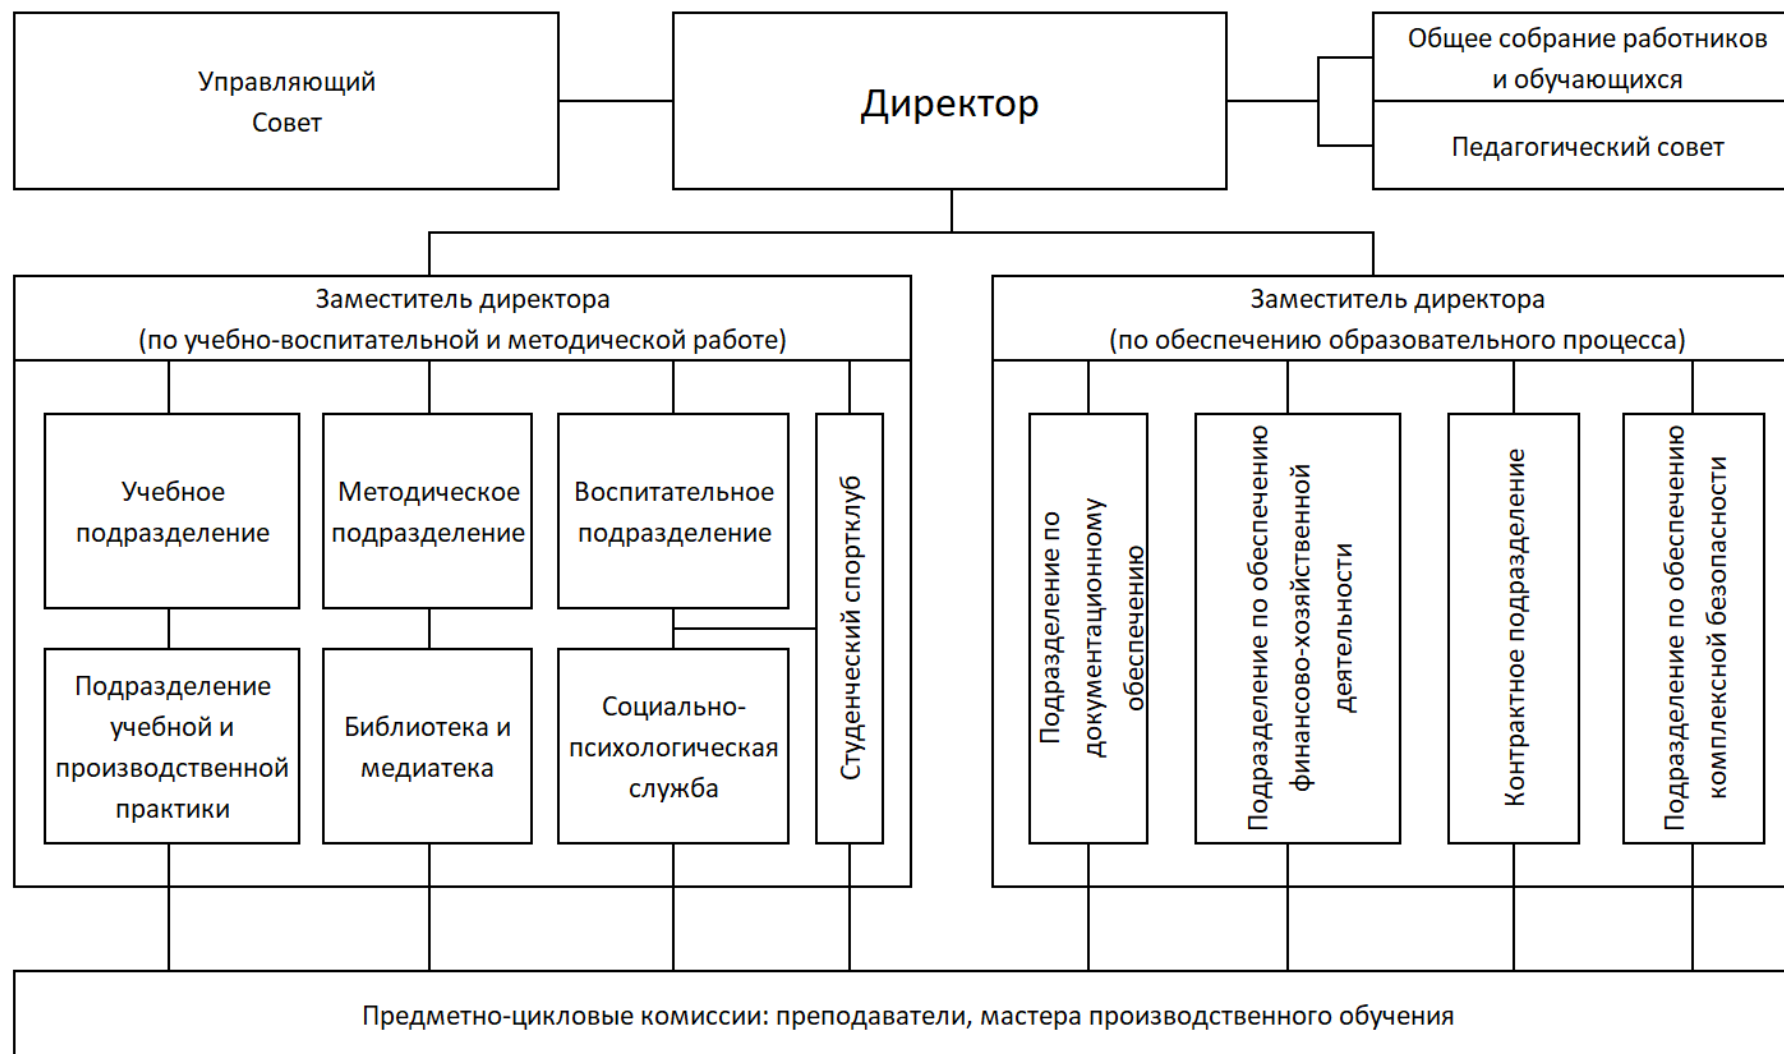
Управляющий Совет

Директор

Общее собрание работников и обучающихся

Педагогический совет

Заместитель директора (по учебно-воспитательной и методической работе)

Учебное подразделение

Методическое подразделение

Воспитательное подразделение

Студенческий спортклуб

Подразделение учебной и производственной практики

Библиотека и медиатека

Социально-психологическая служба

Заместитель директора (по обеспечению образовательного процесса)

Подразделение по документационному обеспечению

Подразделение по обеспечению финансово-хозяйственной деятельности

Контрактное подразделение

Подразделение по обеспечению комплексной безопасности

Предметно-цикловые комиссии: преподаватели, мастера производственного обучения